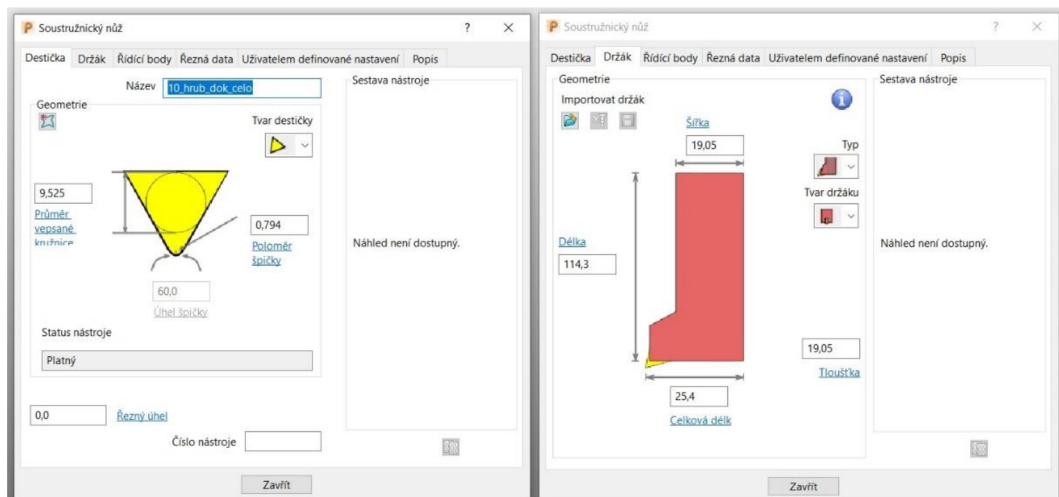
Soustružnický nůž

?

Destička | Držák | Řídící body | Řezná data | Uživatelem definované nastavení | Popis

Název 10_hrub_dok_celo

Geometrie

Tvar destičky

9,525

Průměr vepsané kružnice

0,794

Poloměr špičky

60,0

Úhel špičky

Status nástroje

Platný

0,0 Řezný úhel

Číslo nástroje

Sestava nástroje

Náhled není dostupný.

Zavřít

Soustružnický nůž

?

Destička | Držák | Řídící body | Řezná data | Uživatelem definované nastavení | Popis

Geometrie

Importovat držák

Šířka

19,05

Typ

Tvar držáku

Délka

114,3

19,05

Tloušťka

25,4

Celková délk

Sestava nástroje

Náhled není dostupný.

Zavřít